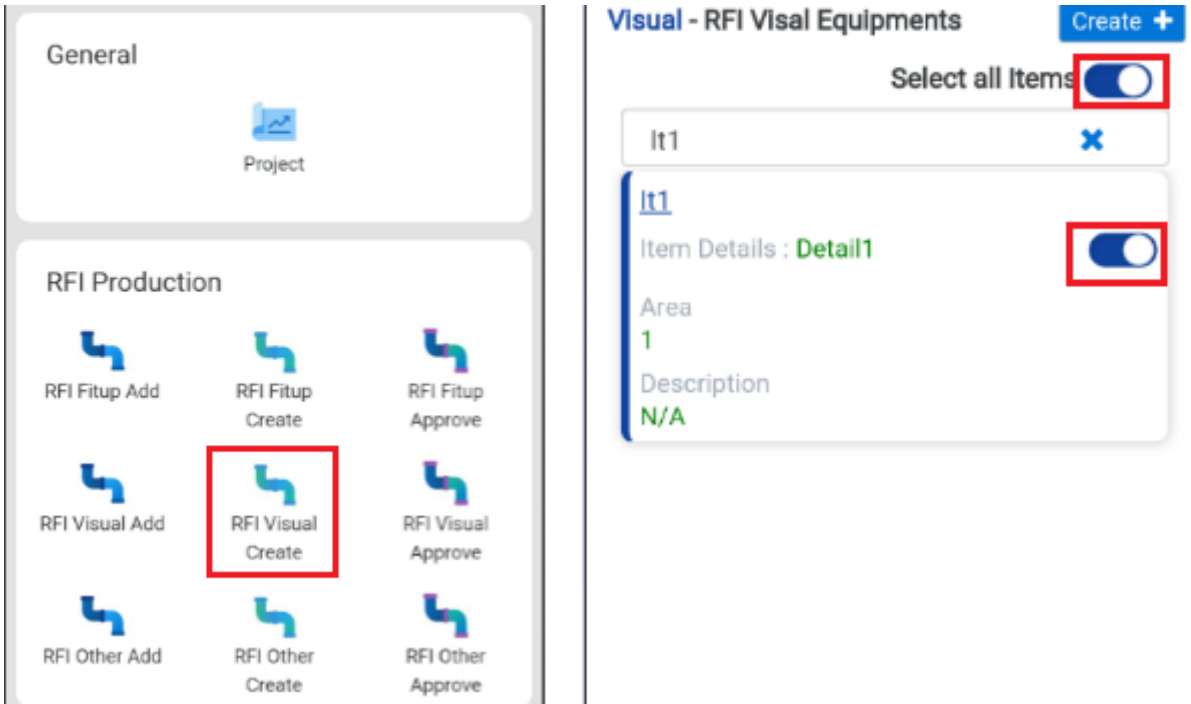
General

Project

RFI Production

RFI Fitup Add

RFI Fitup Create

RFI Fitup Approve

RFI Visual Add

RFI Visual Create

RFI Visual Approve

RFI Other Add

RFI Other Create

RFI Other Approve

Visual - RFI Visal Equipments

Create +

Select all Items

It1

It1

Item Details : Detail1

Area
1

Description
N/A